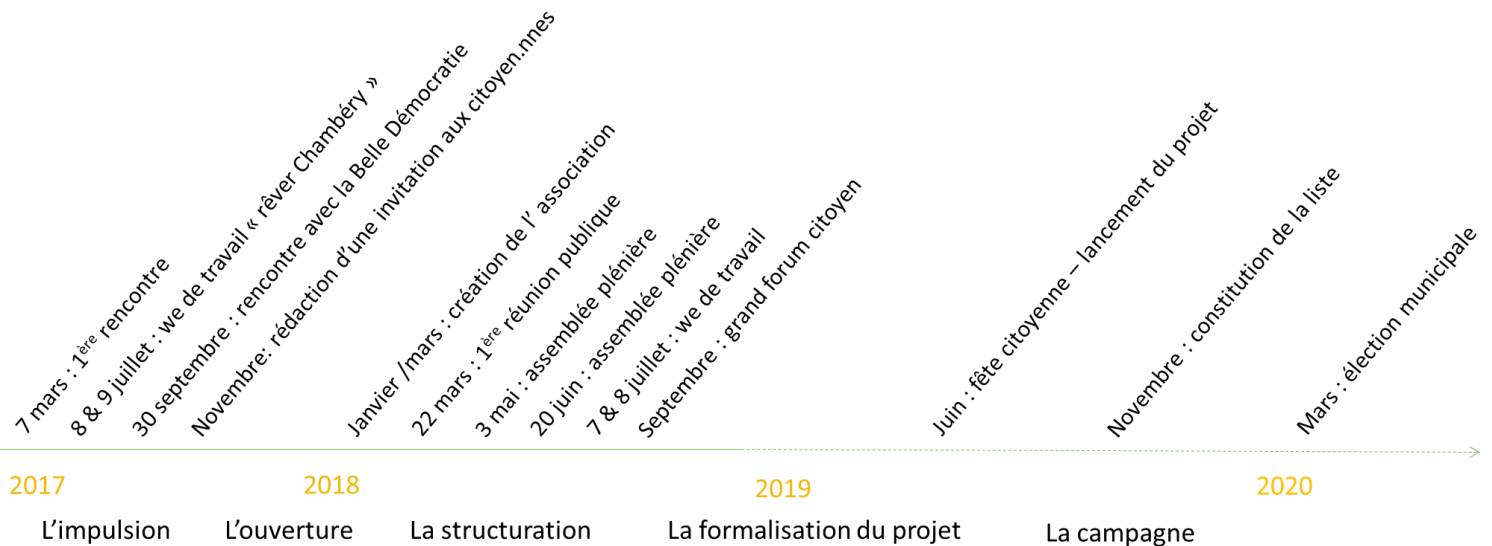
7 mars : 1$^{ère}$ rencontre
8 & 9 juillet : we de travail « rêver Chambéry »
30 septembre : rencontre avec la Belle Démocratie
Novembre: rédaction d'une invitation aux citoyen.nnes
Janvier /mars : création de l' association
22 mars : 1$^{ère}$ réunion publique
3 mai : assemblée plénière
20 juin : assemblée plénière
7 & 8 juillet : we de travail
Septembre : grand forum citoyen
Juin : fête citoyenne – lancement du projet
Novembre : constitution de la liste
Mars : élection municipale

2017
2018
2019
2020

L'impulsion
L'ouverture
La structuration
La formalisation du projet
La campagne